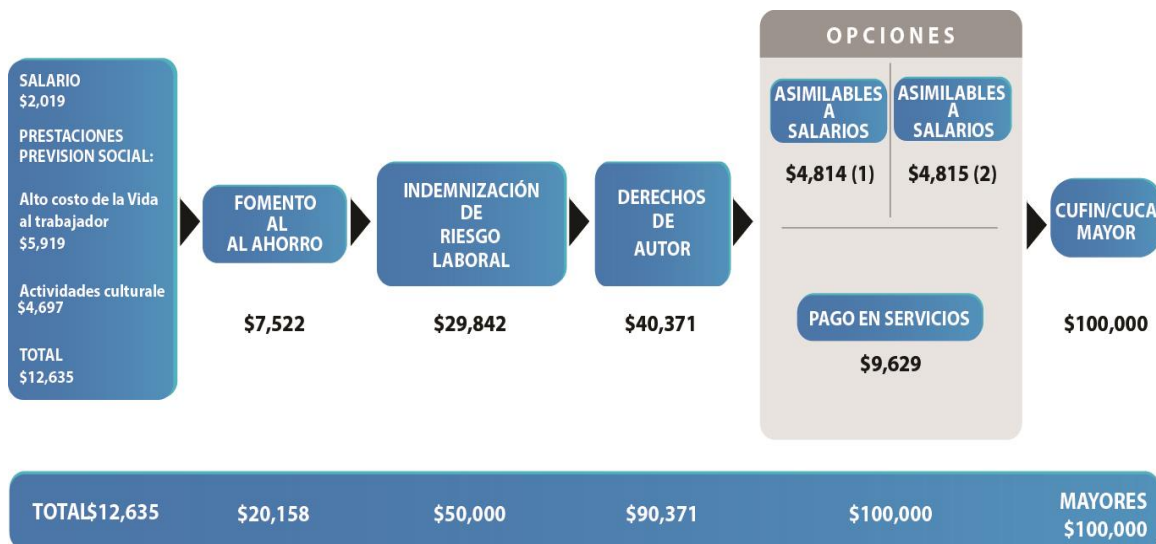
SALARIO
$2,019

PRESTACIONES PREVISION SOCIAL:

Alto costo de la Vida al trabajador
$5,919

Actividades culturale
$4,697

TOTAL
$12,635

FOMENTO AL AL AHORRO

$7,522

INDEMNIZACIÓN DE RIESGO LABORAL

$29,842

DERECHOS DE AUTOR

$40,371

OPCIONES

ASIMILABLES A SALARIOS

$4,814 (1)

ASIMILABLES A SALARIOS

$4,815 (2)

PAGO EN SERVICIOS

$9,629

CUFIN/CUCA MAYOR

$100,000

| TOTAL$12,635 | $20,158 | $50,000 | $90,371 | $100,000 | MAYORES $100,000 |
|---|---|---|---|---|---|